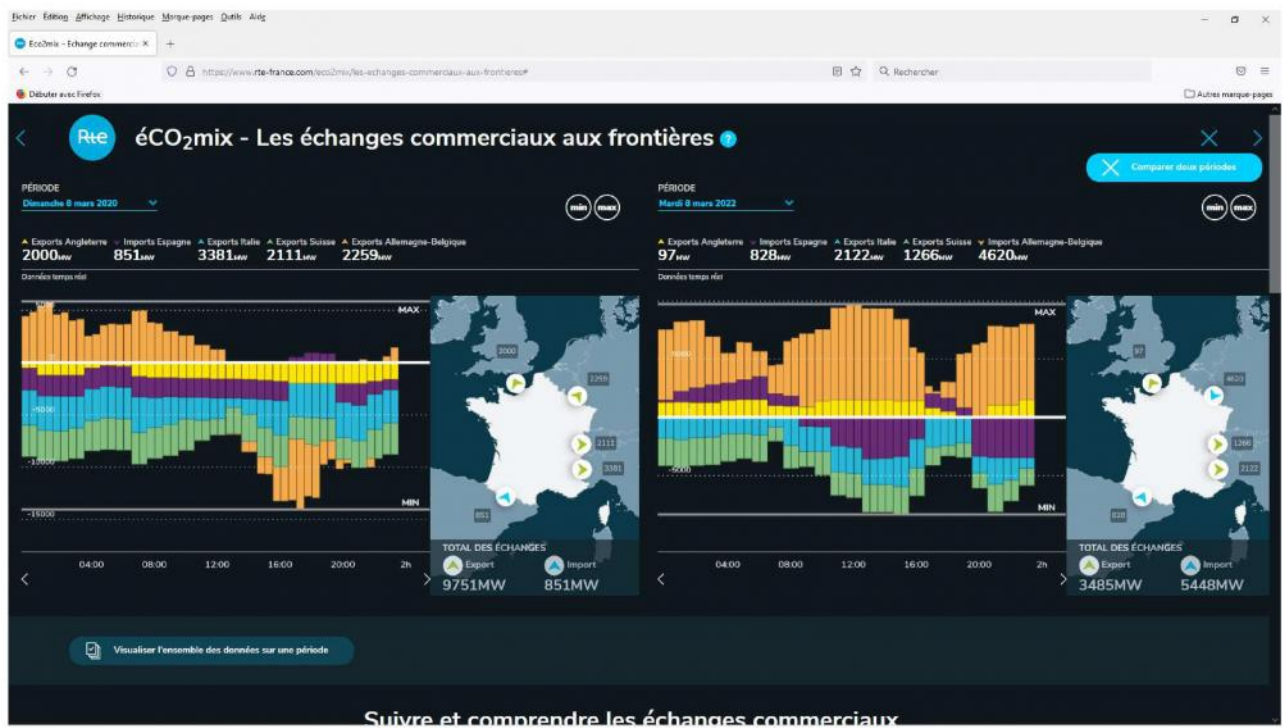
Fichier Édition Affichage Historique Marque-pages Outils Aide

Eco2mix - Echange commercia ×

https://www.rte-france.com/eco2mix/les-echanges-commerciaux-aux-frontieres#

Rechercher

Débuter avec Firefox

Autres marque-pages

Rte

éCO₂mix - Les échanges commerciaux aux frontières

Comparer deux périodes

PÉRIODE
Dimanche 8 mars 2020

min max

Exports Angleterre 2000MW
Imports Espagne 851MW
Exports Italie 3381MW
Exports Suisse 2111MW
Exports Allemagne-Belgique 2259MW

Données temps réel

MAX
MIN

-5000
-10000
-15000

04:00 08:00 12:00 16:00 20:00 2h

2000
2259
2111
3381
851

TOTAL DES ÉCHANGES
Export 9751MW
Import 851MW

PÉRIODE
Mardi 8 mars 2022

min max

Exports Angleterre 97MW
Imports Espagne 828MW
Exports Italie 2122MW
Exports Suisse 1266MW
Imports Allemagne-Belgique 4620MW

Données temps réel

MAX
MIN

5000
-5000

04:00 08:00 12:00 16:00 20:00 2h

97
4620
1266
2122
828

TOTAL DES ÉCHANGES
Export 3485MW
Import 5448MW

Visualiser l'ensemble des données sur une période

Suivre et comprendre les échanges commerciaux